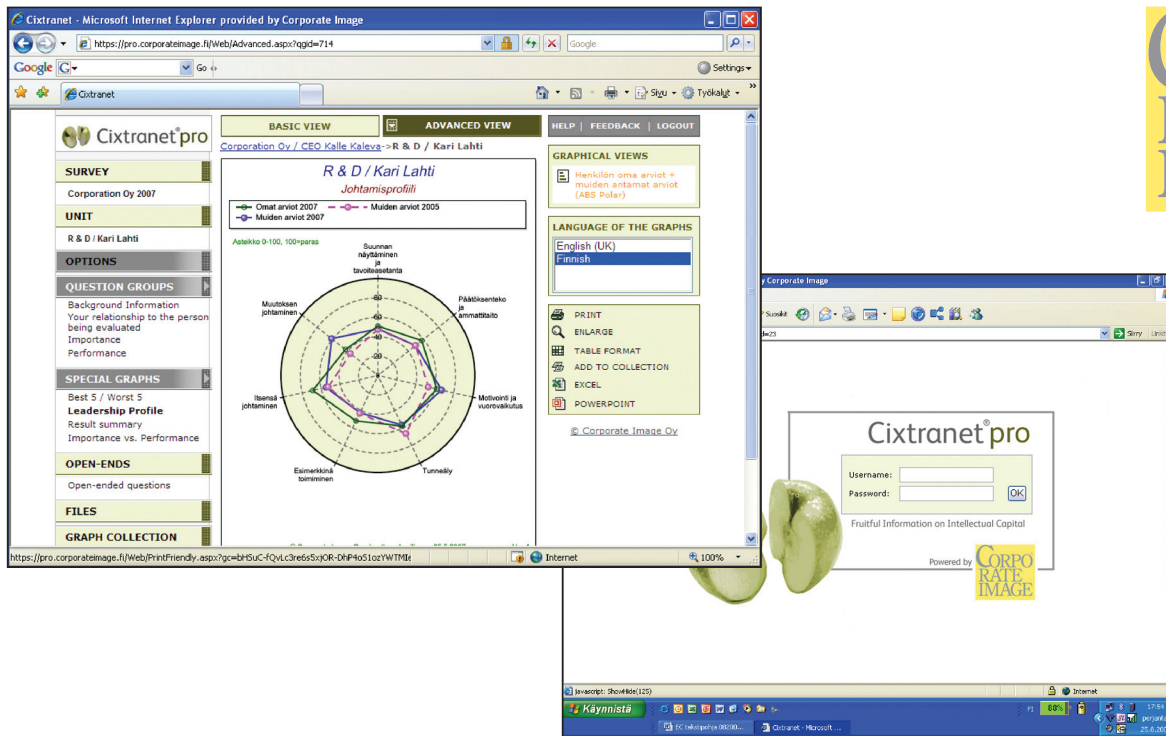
Cixtranet - Microsoft Internet Explorer provided by Corporate Image

https://pro.corporateimage.fi/Web/Advanced.aspx?qgid=714

Google

Go

Settings

Cixtranet

Sivu · Työkalut ·

Cixtranet®pro

BASIC VIEW

ADVANCED VIEW

HELP | FEEDBACK | LOGOUT

SURVEY

Corporation Oy 2007

UNIT

R & D / Kari Lahti

OPTIONS

QUESTION GROUPS

Background Information
Your relationship to the person being evaluated
Importance
Performance

SPECIAL GRAPHS

Best 5 / Worst 5
Leadership Profile
Result summary
Importance vs. Performance

OPEN-ENDS

Open-ended questions

FILES

GRAPH COLLECTION

Corporation Oy / CEO Kalle Kaleva->R & D / Kari Lahti

R & D / Kari Lahti

Johtamisprofiili

Omat arviot 2007
Muiden arviot 2005
Muiden arviot 2007

Asteikko 0-100, 100=paras

Suunnan näyttäminen ja tavoiteasetanta

Päätöksenteko ja ammattitaito

Motivointi ja vuorovaikutus

Tunneäly

Esimerkkinä toimiminen

Itsensä johtaminen

Muutoksen johtaminen

GRAPHICAL VIEWS

Henkilön oma arviot + muiden antamat arviot (ABS Polar)

LANGUAGE OF THE GRAPHS

English (UK)
Finnish

PRINT
ENLARGE
TABLE FORMAT
ADD TO COLLECTION
EXCEL
POWERPOINT

© Corporate Image Oy

https://pro.corporateimage.fi/Web/PrintFriendly.aspx?gc=bHSuC-fQvLc3re6s5xjOR-DhP4o51ozYWTMI

Internet

100%

y Corporate Image

Suosikit

Siirry

Cixtranet®pro

Username:
Password:
OK

Fruitful Information on Intellectual Capital

Powered by CORPO RATE IMAGE

javascript: ShowHide(125)

Internet

Käynnistä

Cixtranet - Microsoft ...

FI

17:54

perjanta

25.8.20